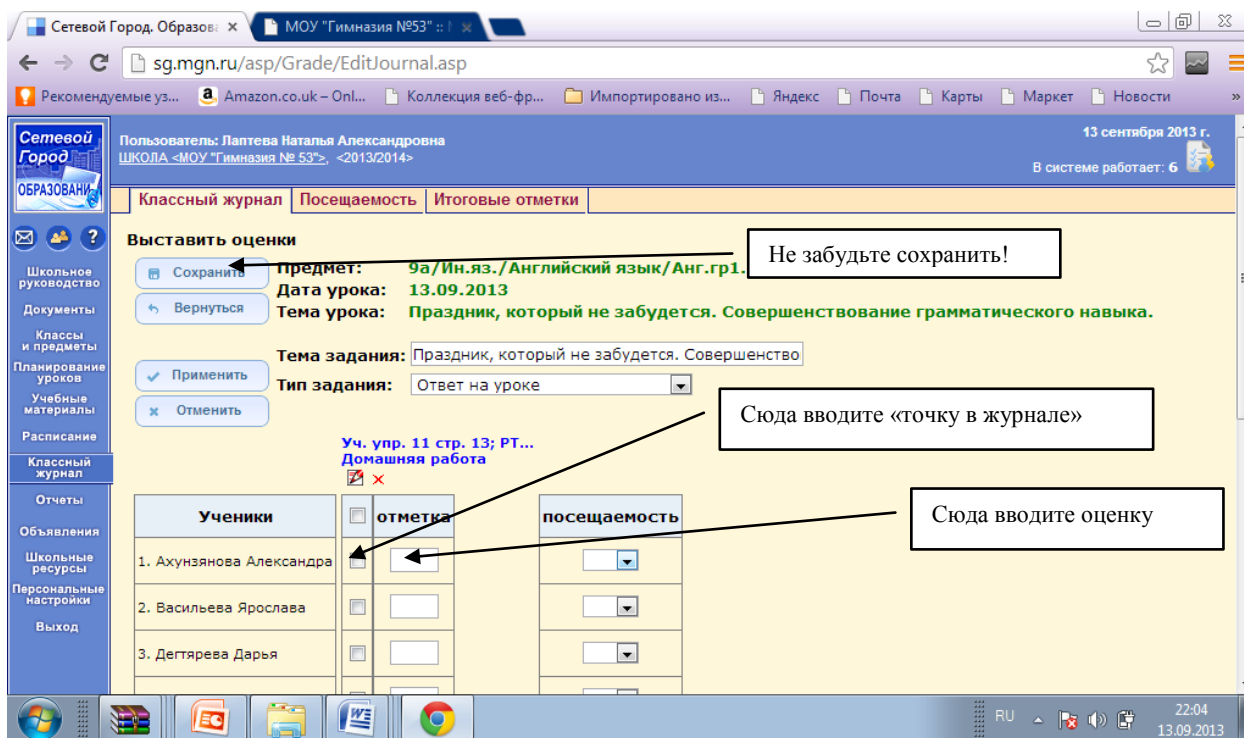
Сетевой Город. Образова ×
МОУ "Гимназия №53" :: ×

sg.mgn.ru/asp/Grade/EditJournal.asp

Рекомендуемые уз... Amazon.co.uk – Onl... Коллекция веб-фр... Импортировано из... Яндекс Почта Карты Маркет Новости »

Сетевой Город ОБРАЗОВАНИ

Пользователь: Лаптева Наталья Александровна
ШКОЛА <МОУ "Гимназия № 53">, <2013/2014>

13 сентября 2013 г.
В системе работает: 6

Школьное руководство
Документы
Классы и предметы
Планирование уроков
Учебные материалы
Расписание
Классный журнал
Отчеты
Объявления
Школьные ресурсы
Персональные настройки
Выход

Классный журнал | Посещаемость | Итоговые отметки

Выставить оценки

Сохранить
Вернуться

Не забудьте сохранить!

Предмет: 9а/Ин.яз./Английский язык/Анг.гр1.
Дата урока: 13.09.2013
Тема урока: Праздник, который не забудется. Совершенствование грамматического навыка.

Тема задания: Праздник, который не забудется. Совершенство
Тип задания: Ответ на уроке

Применить
Отменить

Сюда вводите «точку в журнале»

Уч. упр. 11 стр. 13; РТ...
Домашняя работа

Сюда вводите оценку

| Ученики | | отметка | | посещаемость |
|---|---|---|---|---|
| 1. Ахунзянова Александра | | | | |
| 2. Васильева Ярослава | | | | |
| 3. Дегтярева Дарья | | | | |

RU 22:04 13.09.2013